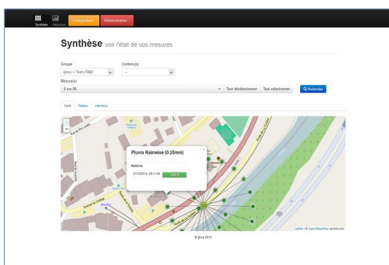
Synthèse Historique Configuration Administration

Synthèse voir l'état de vos mesures

Groupe
Ijinus > Tours 0902

Contenu(s)
---

Mesure(s)
0 sur 80

Tout désélectionner Tout sélectionner Rechercher

Carte Tableau Graphe(s)

Pluvio Raineéw (0.25mm)

Batterie
17/10/2014 09:17:04 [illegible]

Leaflet | © OpenStreetMap contributors

© Ijinus 2013